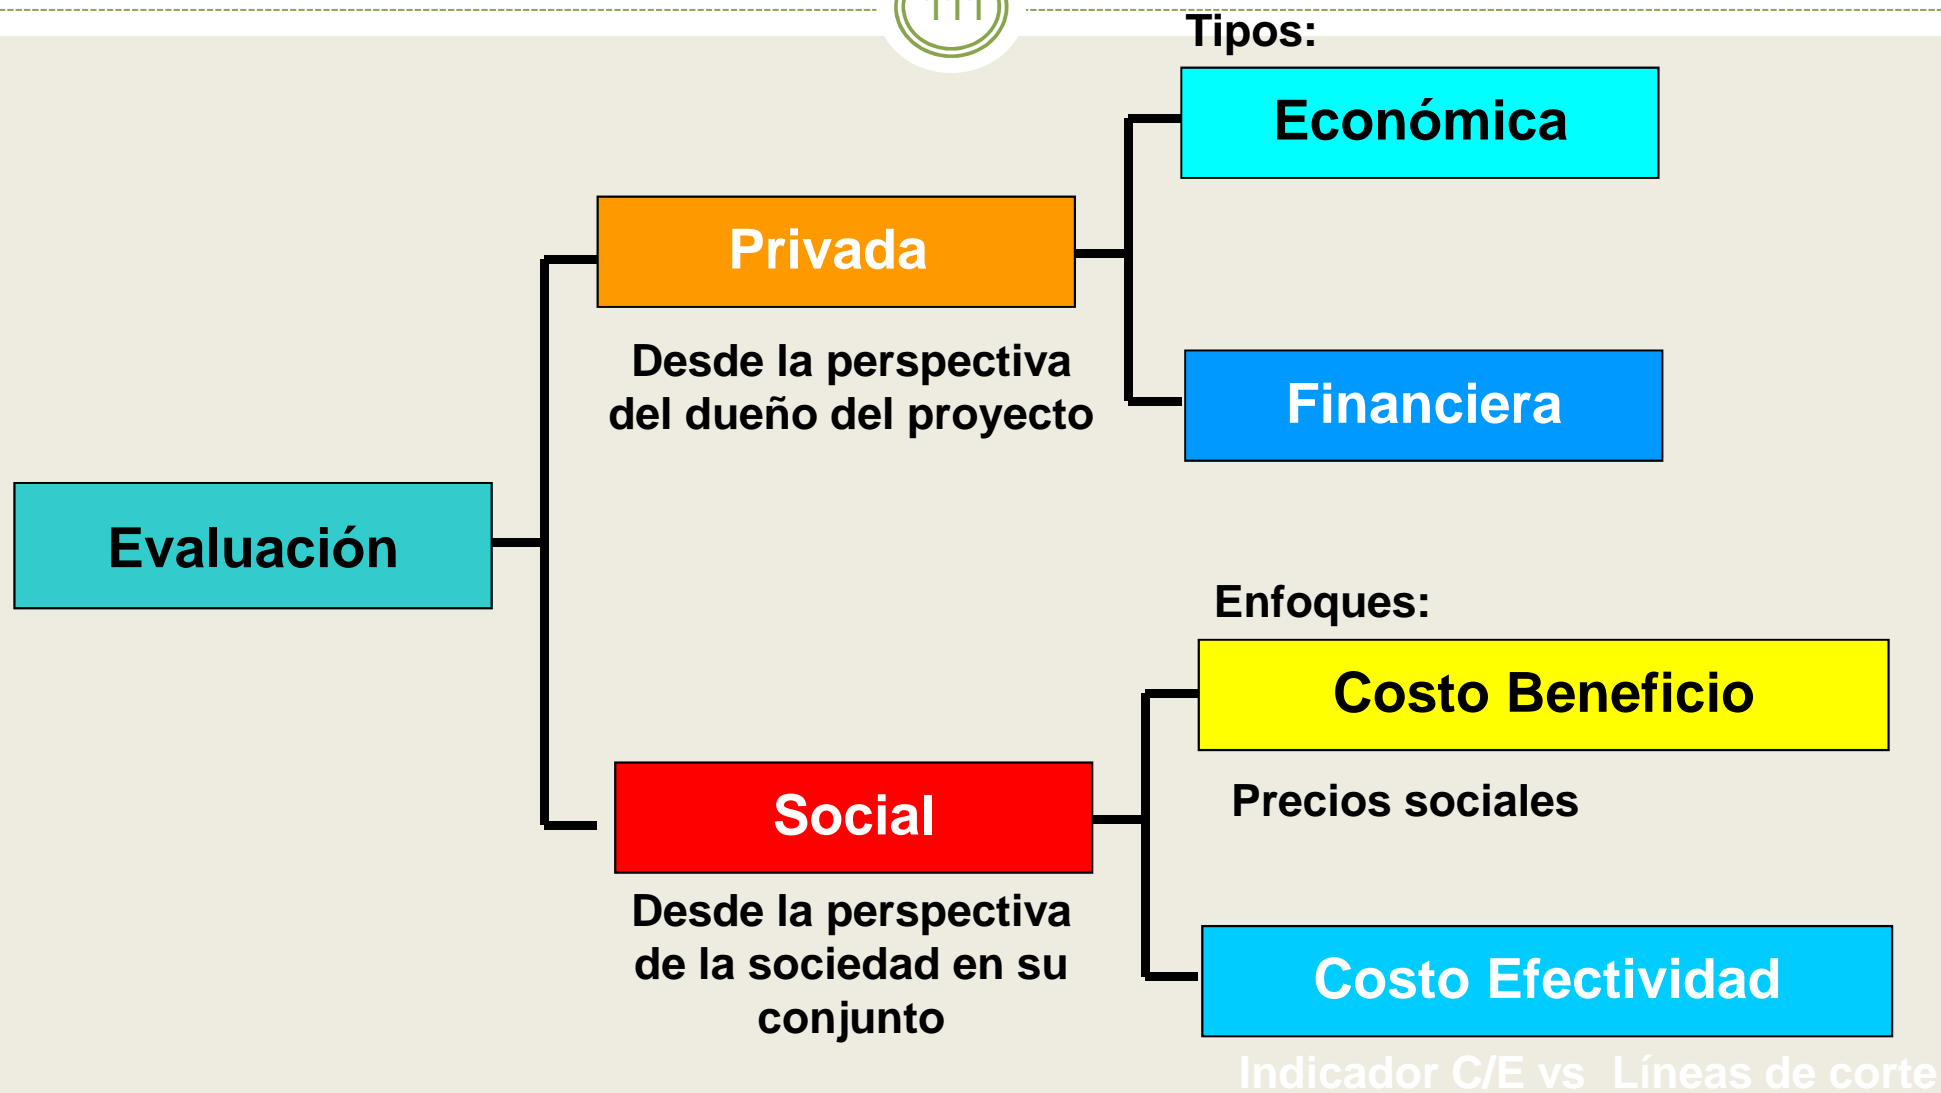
Tipos:

Económica

Privada

Desde la perspectiva del dueño del proyecto

Financiera

Evaluación

Enfoques:

Costo Beneficio

Precios sociales

Social

Desde la perspectiva de la sociedad en su conjunto

Costo Efectividad

Indicador C/E vs Líneas de corte